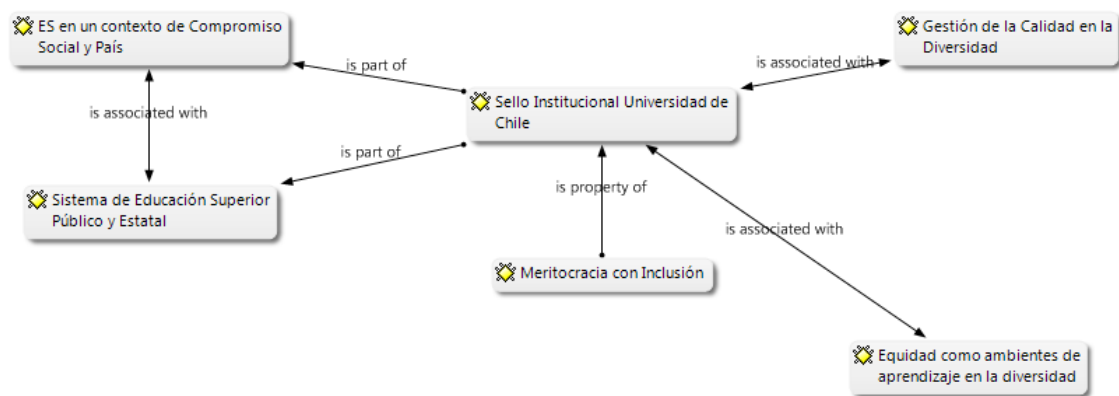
ES en un contexto de Compromiso Social y País

is part of

Gestión de la Calidad en la Diversidad

is associated with

is associated with

Sello Institucional Universidad de Chile

is part of

Sistema de Educación Superior Público y Estatal

is property of

is associated with

Meritocracia con Inclusión

Equidad como ambientes de aprendizaje en la diversidad